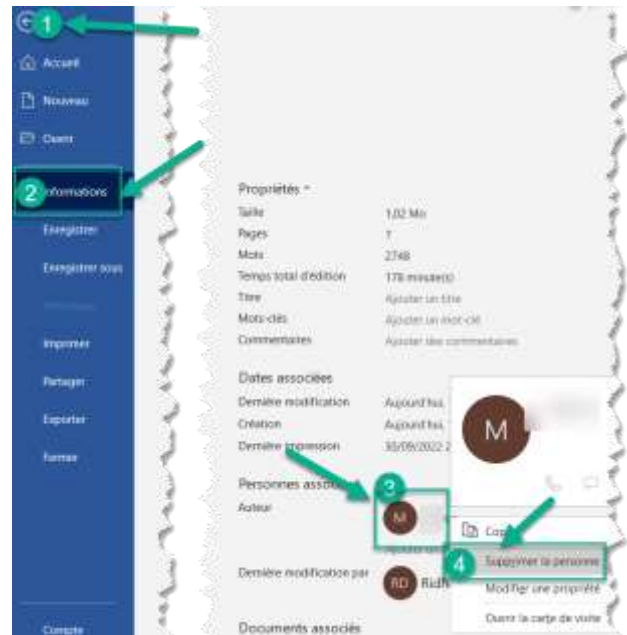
1
Accueil
Nouveau
Ouvrir
2
Informations
Enregistrer
Enregistrer sous
Imprimer
Partager
Exporter
Fermer
Compte

Propriétés *

| | |
|---|---|
| Taille | 1,02 Mo |
| Pages | 7 |
| Mots | 2748 |
| Temps total d'édition | 178 minute(s) |
| Titre | Ajouter un titre |
| Mots-clés | Ajouter un mot-clé |
| Commentaires | Ajouter des commentaires |

Dates associées

| | |
|---|---|
| Dernière modification | Aujourd'hui, |
| Création | Aujourd'hui, |
| Dernière impression | 30/09/2022 |

Personnes associ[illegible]
Auteur
3
M
Ajouter un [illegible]
Dernière modification par
RD Ridh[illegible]

Documents associés

M
Co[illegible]
4
Supprimer la personne
Modifier une propriété
Ouvrir la carte de visite